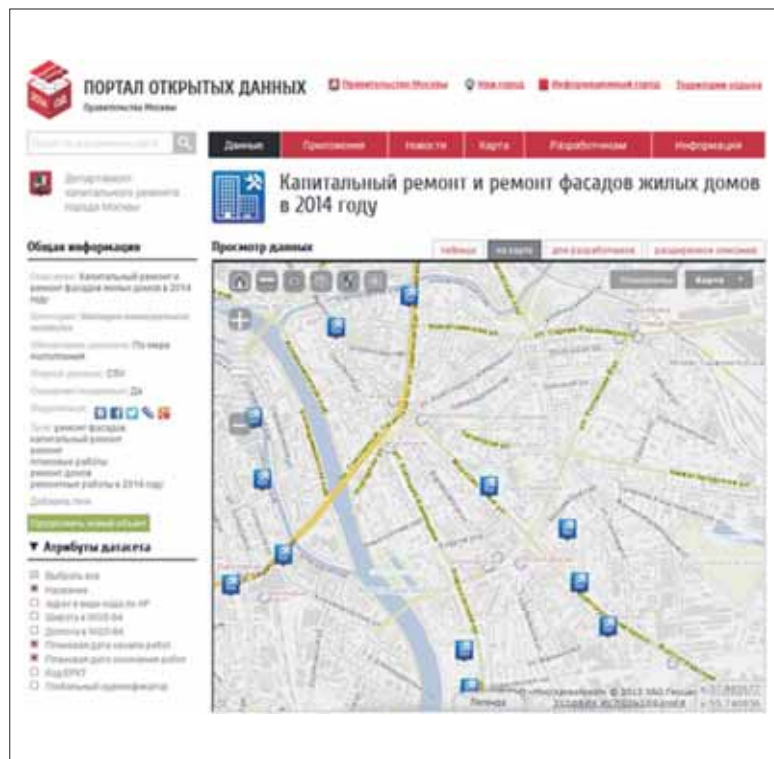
ПОРТАЛ ОТКРЫТЫХ ДАННЫХ
Правительства Москвы

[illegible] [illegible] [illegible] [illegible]

Данные | Приложения | Новости | Карта | Разработчикам | Информация

Департамент капитального ремонта города Москвы

Капитальный ремонт и ремонт фасадов жилых домов в 2014 году

Общая информация

Описание: Капитальный ремонт и ремонт фасадов жилых домов в 2014 году
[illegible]
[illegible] По мере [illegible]
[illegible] CSV
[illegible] Да
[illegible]
Теги: ремонт фасадов
капитальный ремонт
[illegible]
ремонтные работы
ремонт домов
ремонтные работы в 2014 году
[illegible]

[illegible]

▼ Атрибуты датасета

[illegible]
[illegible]
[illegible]
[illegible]
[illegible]
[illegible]
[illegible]
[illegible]
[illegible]

Просмотр данных

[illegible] | на карте | для разработчиков | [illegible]

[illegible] | Карта

Легенда
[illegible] © 2013 ЗАО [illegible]
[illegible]